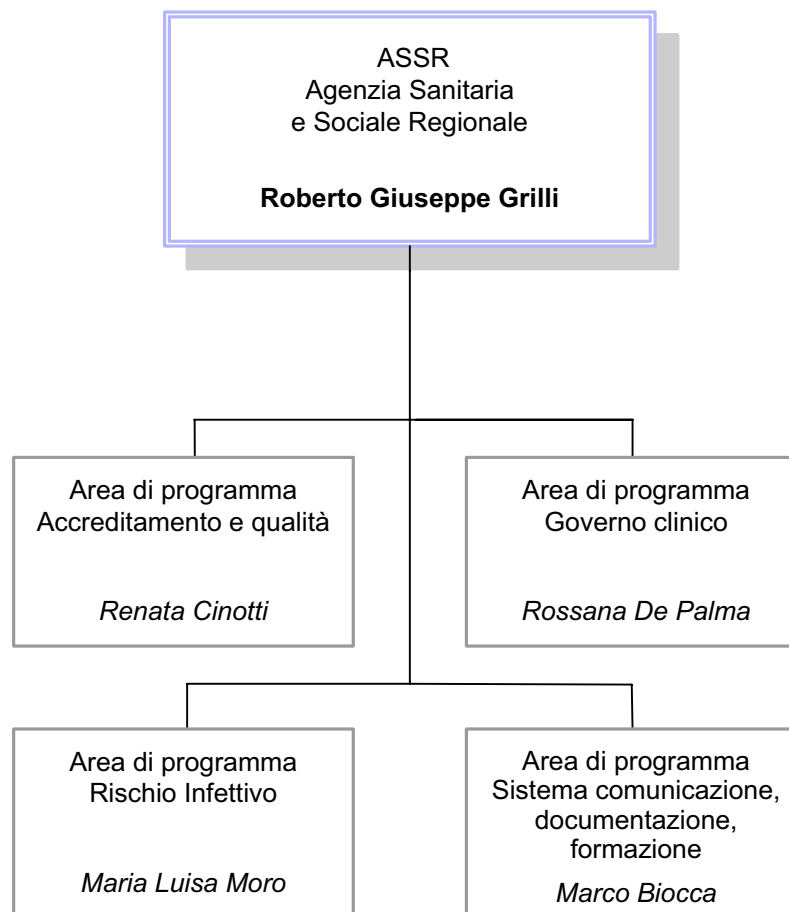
ASSR
Agenzia Sanitaria
e Sociale Regionale

**Roberto Giuseppe Grilli**

Area di programma
Accreditamento e qualità

*Renata Cinotti*

Area di programma
Governo clinico

*Rossana De Palma*

Area di programma
Rischio Infettivo

*Maria Luisa Moro*

Area di programma
Sistema comunicazione, documentazione, formazione

*Marco Biocca*